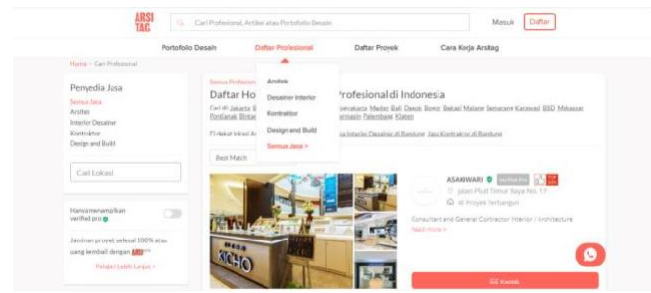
ARSI TAG

Cari Profesional, Artikel atau Portofolio Desain

Masuk

Daftar

Portofolio Desain

Daftar Profesional

Daftar Proyek

Cara Kerja Arsitag

Home > Cari Profesional

Penyedia Jasa

Semua Jasa

Arsitek

Interior Desainer

Kontraktor

Design and Build

Cari Lokasi

Hanya menampilkan verified pro

Jaminan proyek selesai 100% atau uang kembali dengan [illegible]

Pelajari Lebih Lanjut >

Semua Profesional

Daftar Ho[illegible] Profesional di Indonesia

Cari di Jakarta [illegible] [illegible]yakarta Medan Bali Depok Bogor Bekasi Malang Semarang Karawaci BSD Mataram Pontianak Bintar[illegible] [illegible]marinda Palembang Klaten

Fl dekat lokasi Ar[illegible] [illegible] Interior Desainer di Bandung Jasa Kontraktor di Bandung

Best Match

Arsitek

Desainer Interior

Kontraktor

Design and Build

Semua Jasa >

KICHO

ASANWARI

Verified Pro

Jalan Pluit Timur Raya No. 17

41 Proyek Tertangani

Consultant and General Contractor Interior / Architecture

Read more >

Kontak